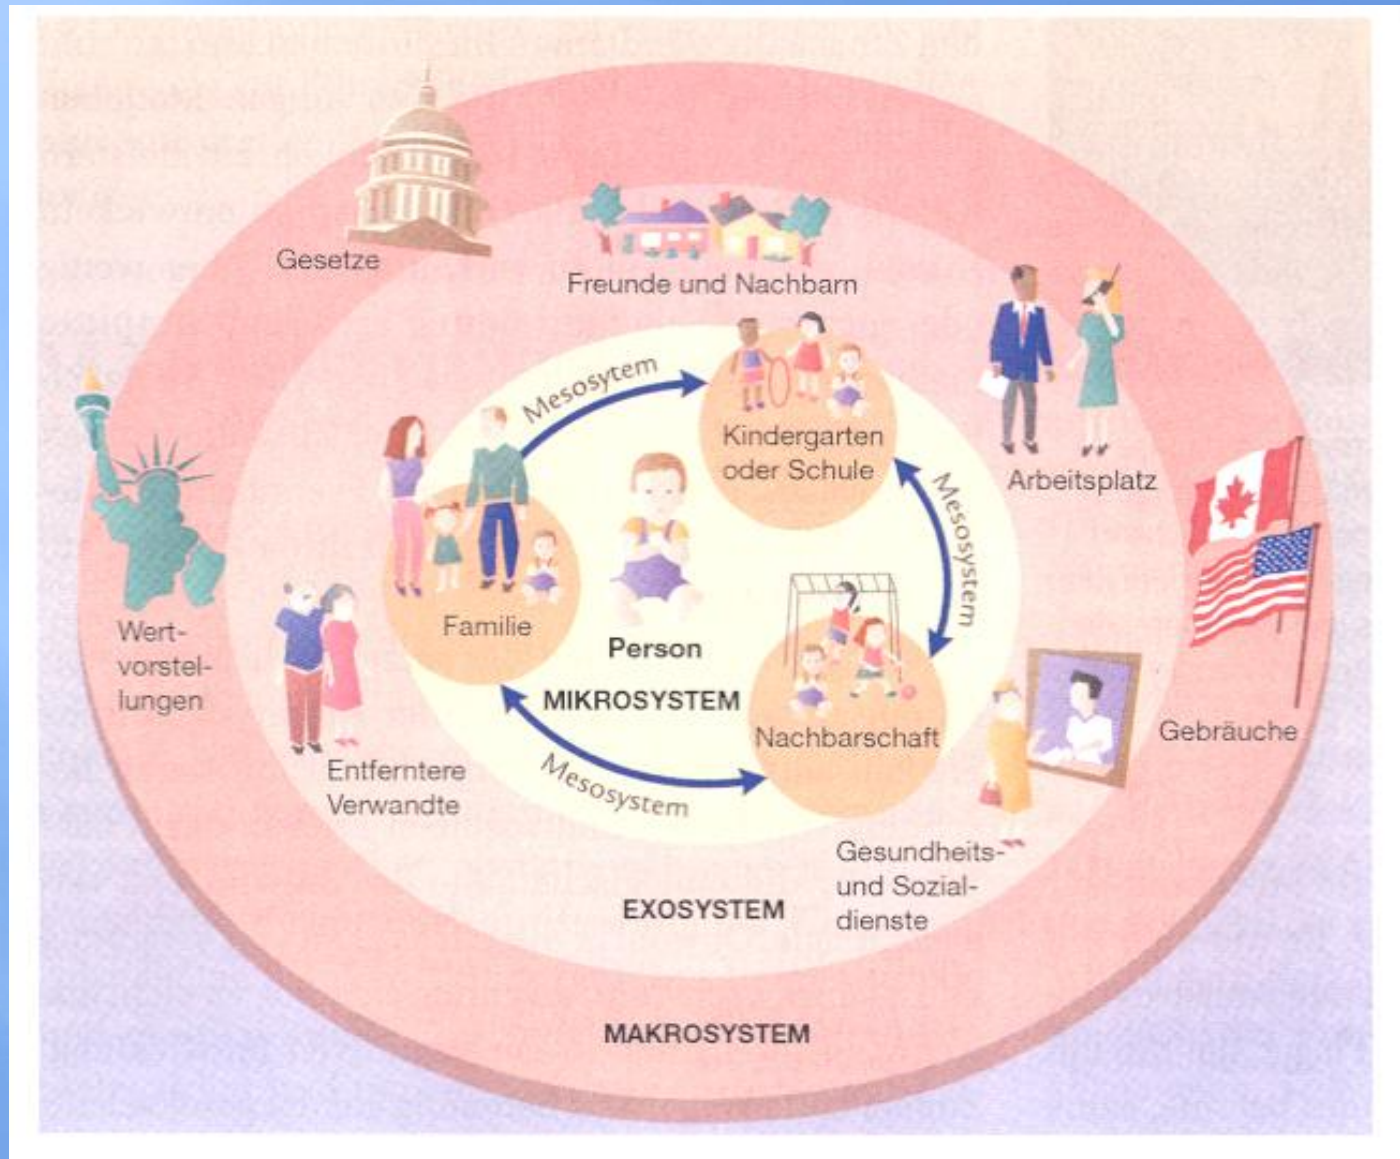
Gesetze

Freunde und Nachbarn

Arbeitsplatz

Mesosytem

Kindergarten oder Schule

Mesosystem

Wertvorstellungen

Familie

Person

MIKROSYSTEM

Nachbarschaft

Gebräuche

Entferntere Verwandte

Mesosystem

Gesundheits- und Sozialdienste

EXOSYSTEM

MAKROSYSTEM